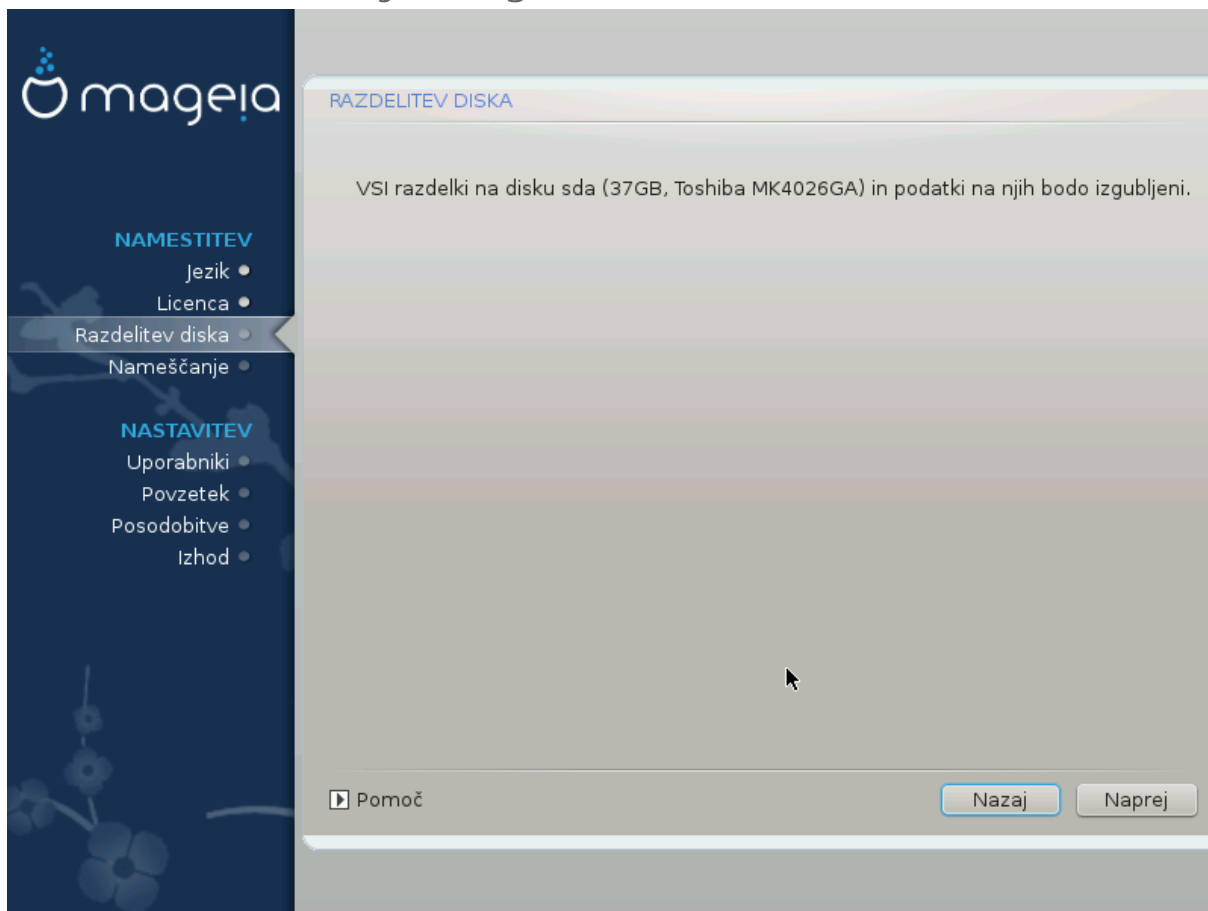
mageia

NAMESTITEV
Jezik
Licenca
Razdelitev diska
Nameščanje

NASTAVITEV
Uporabniki
Povzetek
Posodobitve
Izhod

RAZDELITEV DISKA

VSI razdelki na disku sda (37GB, Toshiba MK4026GA) in podatki na njih bodo izgubljeni.

Pomoč

Nazaj
Naprej